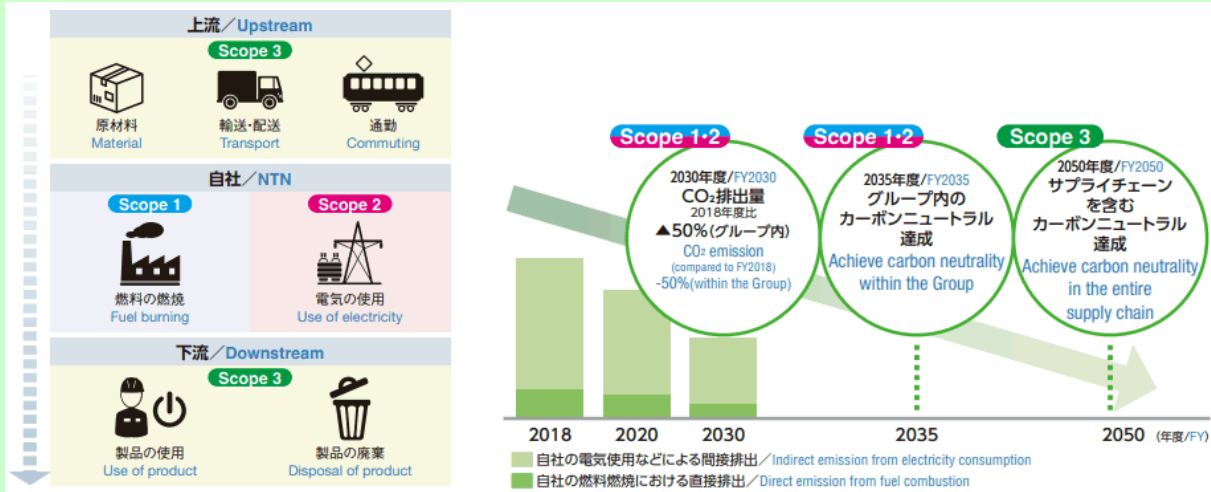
上流／Upstream

Scope 3

原材料
Material

輸送・配送
Transport

通勤
Commuting

自社／NTN

Scope 1

燃料の燃焼
Fuel burning

Scope 2

電気の使用
Use of electricity

下流／Downstream

Scope 3

製品の使用
Use of product

製品の廃棄
Disposal of product

Scope 1·2

2030年度/FY2030
$CO_2$排出量
2018年度比
▲50%(グループ内)
$CO_2$ emission
(compared to FY2018)
-50%(within the Group)

Scope 1·2

2035年度/FY2035
グループ内の
カーボンニュートラル
達成
Achieve carbon neutrality within the Group

Scope 3

2050年度/FY2050
サプライチェーン
を含む
カーボンニュートラル
達成
Achieve carbon neutrality in the entire supply chain

2018 2020 2030 2035 2050 (年度/FY)

自社の電気使用などによる間接排出／Indirect emission from electricity consumption
自社の燃料燃焼における直接排出／Direct emission from fuel combustion